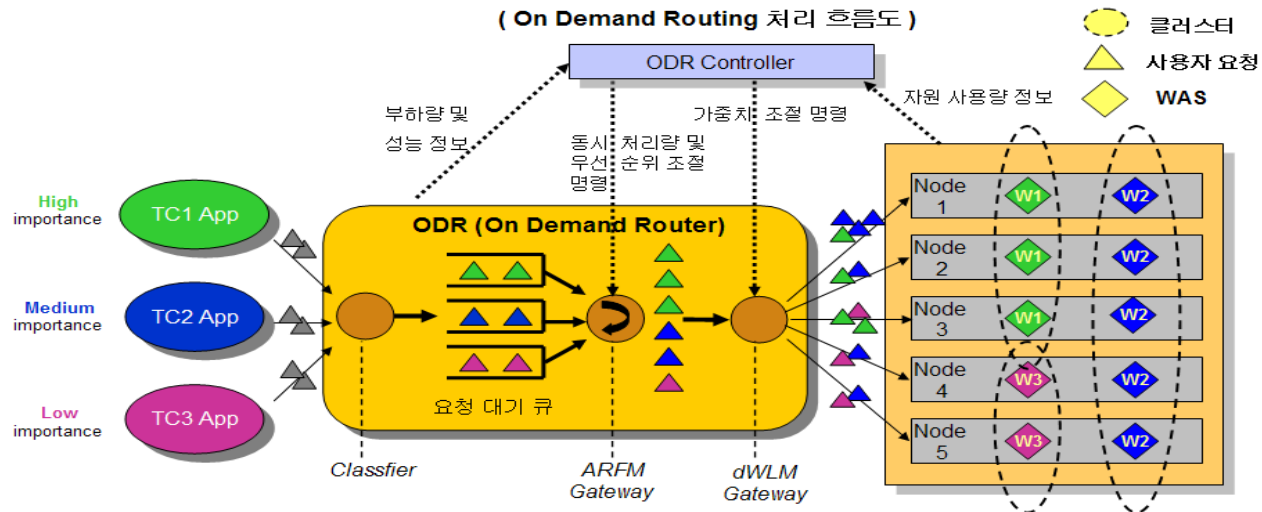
( On Demand Routing 처리 흐름도 )

클러스터
사용자 요청
WAS

ODR Controller

부하량 및 성능 정보

동시 처리량 및 우선 순위 조절 명령

가중치 조절 명령

자원 사용량 정보

High importance
TC1 App

Medium importance
TC2 App

Low importance
TC3 App

ODR (On Demand Router)

요청 대기 큐

Classfier

ARFM Gateway

dWLM Gateway

Node 1 W1 W2
Node 2 W1 W2
Node 3 W1 W2
Node 4 W3 W2
Node 5 W3 W2